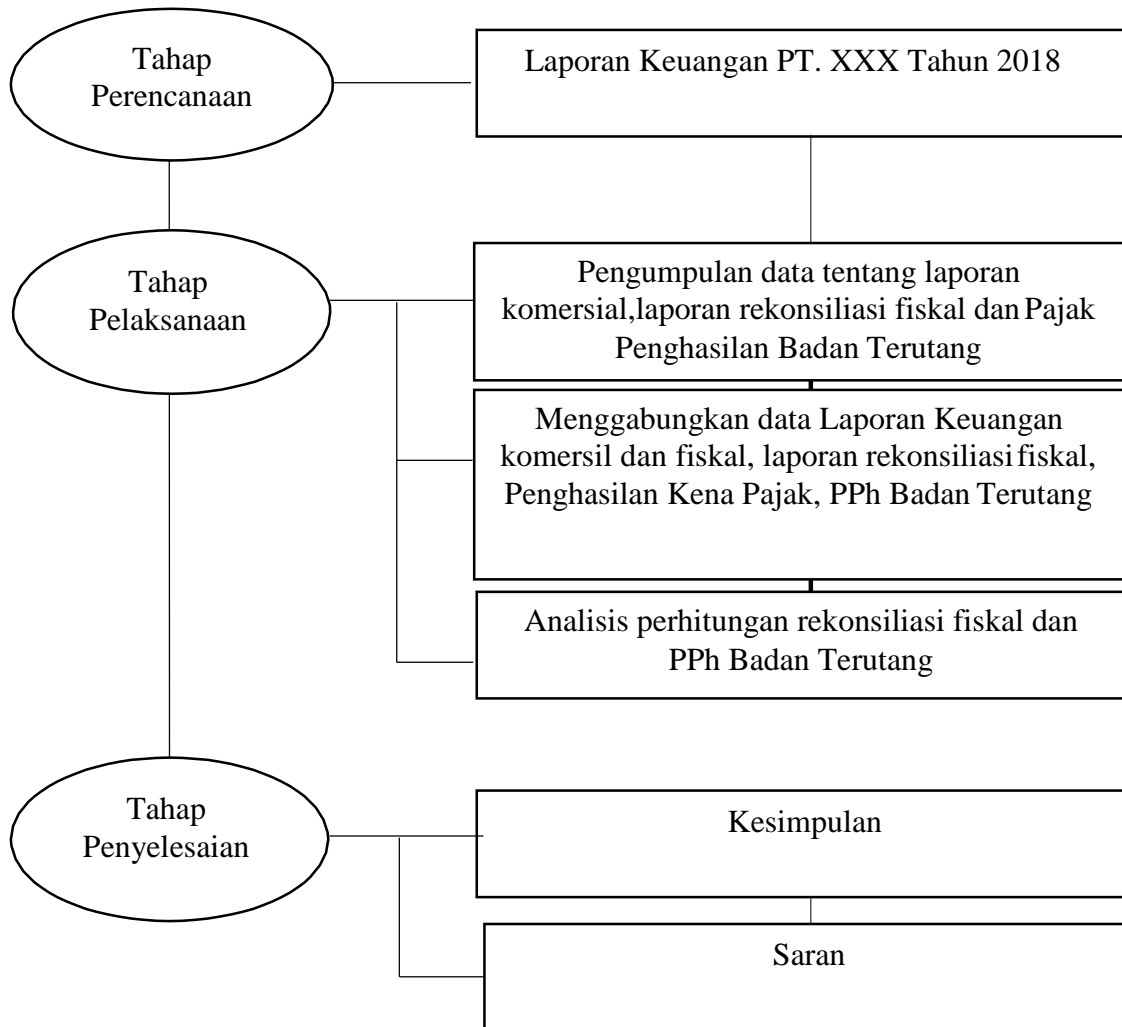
Tahap Perencanaan

Laporan Keuangan PT. XXX Tahun 2018

Tahap Pelaksanaan

Pengumpulan data tentang laporan komersial,laporan rekonsiliasi fiskal dan Pajak Penghasilan Badan Terutang

Menggabungkan data Laporan Keuangan komersil dan fiskal, laporan rekonsiliasi fiskal, Penghasilan Kena Pajak, PPh Badan Terutang

Analisis perhitungan rekonsiliasi fiskal dan PPh Badan Terutang

Tahap Penyelesaian

Kesimpulan

Saran